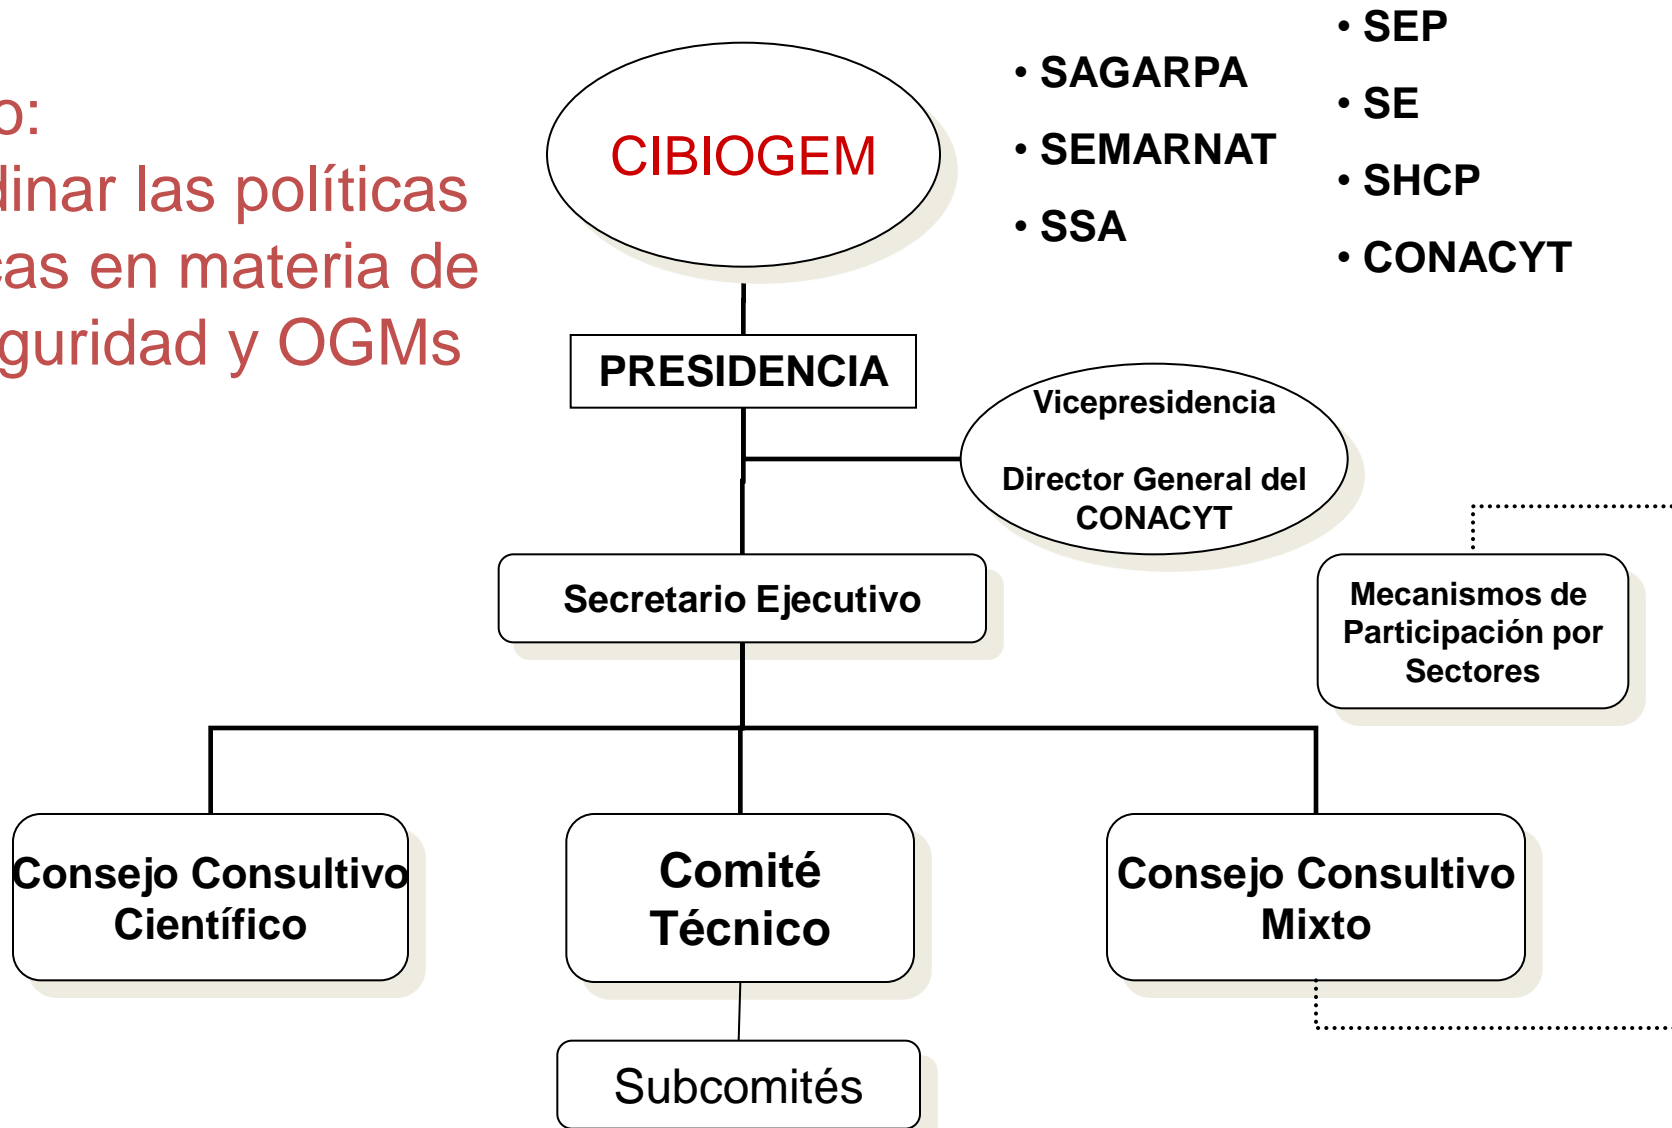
o:
dinar las políticas
cas en materia de
guridad y OGMs

CIBIOGEM

• SAGARPA
• SEMARNAT
• SSA

• SEP
• SE
• SHCP
• CONACYT

PRESIDENCIA

Vicepresidencia

Director General del CONACYT

Secretario Ejecutivo

Mecanismos de Participación por Sectores

Consejo Consultivo Científico

Comité Técnico

Consejo Consultivo Mixto

Subcomités